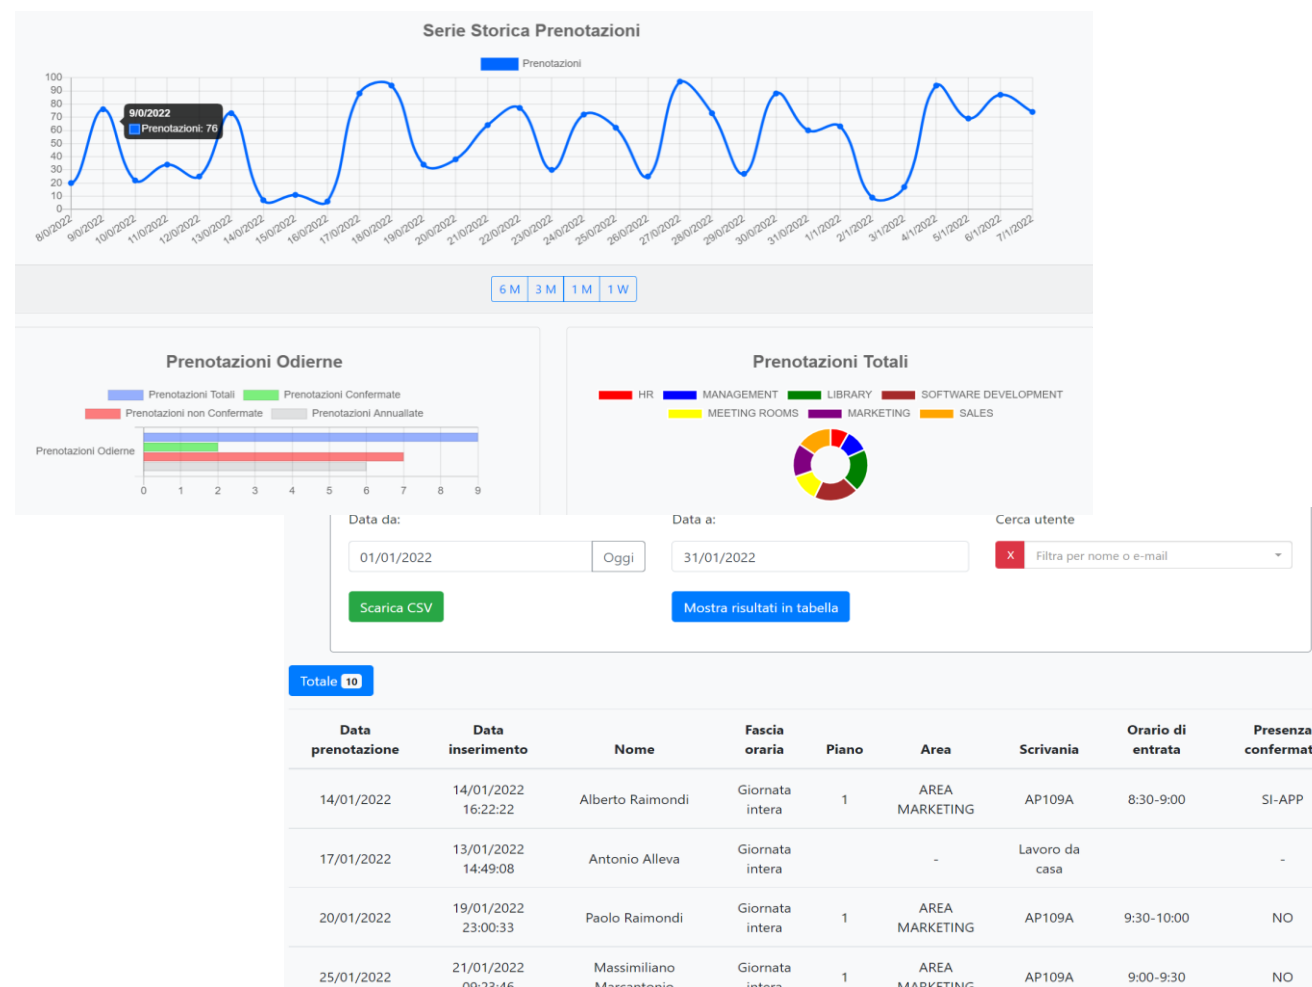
Serie Storica Prenotazioni

Prenotazioni

100
90
80
70
60
50
40
30
20
10
0

9/0/2022
Prenotazioni: 76

8/0/2022 9/0/2022 10/0/2022 11/0/2022 12/0/2022 13/0/2022 14/0/2022 15/0/2022 16/0/2022 17/0/2022 18/0/2022 19/0/2022 20/0/2022 21/0/2022 22/0/2022 23/0/2022 24/0/2022 25/0/2022 26/0/2022 27/0/2022 28/0/2022 29/0/2022 30/0/2022 31/0/2022 1/1/2022 2/1/2022 3/1/2022 4/1/2022 5/1/2022 6/1/2022 7/1/2022

6 M 3 M 1 M 1 W

Prenotazioni Odierne

Prenotazioni Totali Prenotazioni Confermate
Prenotazioni non Confermate Prenotazioni Annualate

Prenotazioni Odierne

0 1 2 3 4 5 6 7 8 9

Prenotazioni Totali

HR MANAGEMENT LIBRARY SOFTWARE DEVELOPMENT
MEETING ROOMS MARKETING SALES

Data da:
01/01/2022
Oggi
Data a:
31/01/2022
Cerca utente
x
Filtra per nome o e-mail

Scarica CSV
Mostra risultati in tabella

Totale 10

| Data prenotazione | Data inserimento | Nome | Fascia oraria | Piano | Area | Scrivania | Orario di entrata | Presenza confermat |
|---|---|---|---|---|---|---|---|---|
| 14/01/2022 | 14/01/2022 16:22:22 | Alberto Raimondi | Giornata intera | 1 | AREA MARKETING | AP109A | 8:30-9:00 | SI-APP |
| 17/01/2022 | 13/01/2022 14:49:08 | Antonio Alleva | Giornata intera | | - | Lavoro da casa | | - |
| 20/01/2022 | 19/01/2022 23:00:33 | Paolo Raimondi | Giornata intera | 1 | AREA MARKETING | AP109A | 9:30-10:00 | NO |
| 25/01/2022 | 21/01/2022 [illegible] | Massimiliano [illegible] | Giornata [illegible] | 1 | AREA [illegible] | AP109A | 9:00-9:30 | NO |